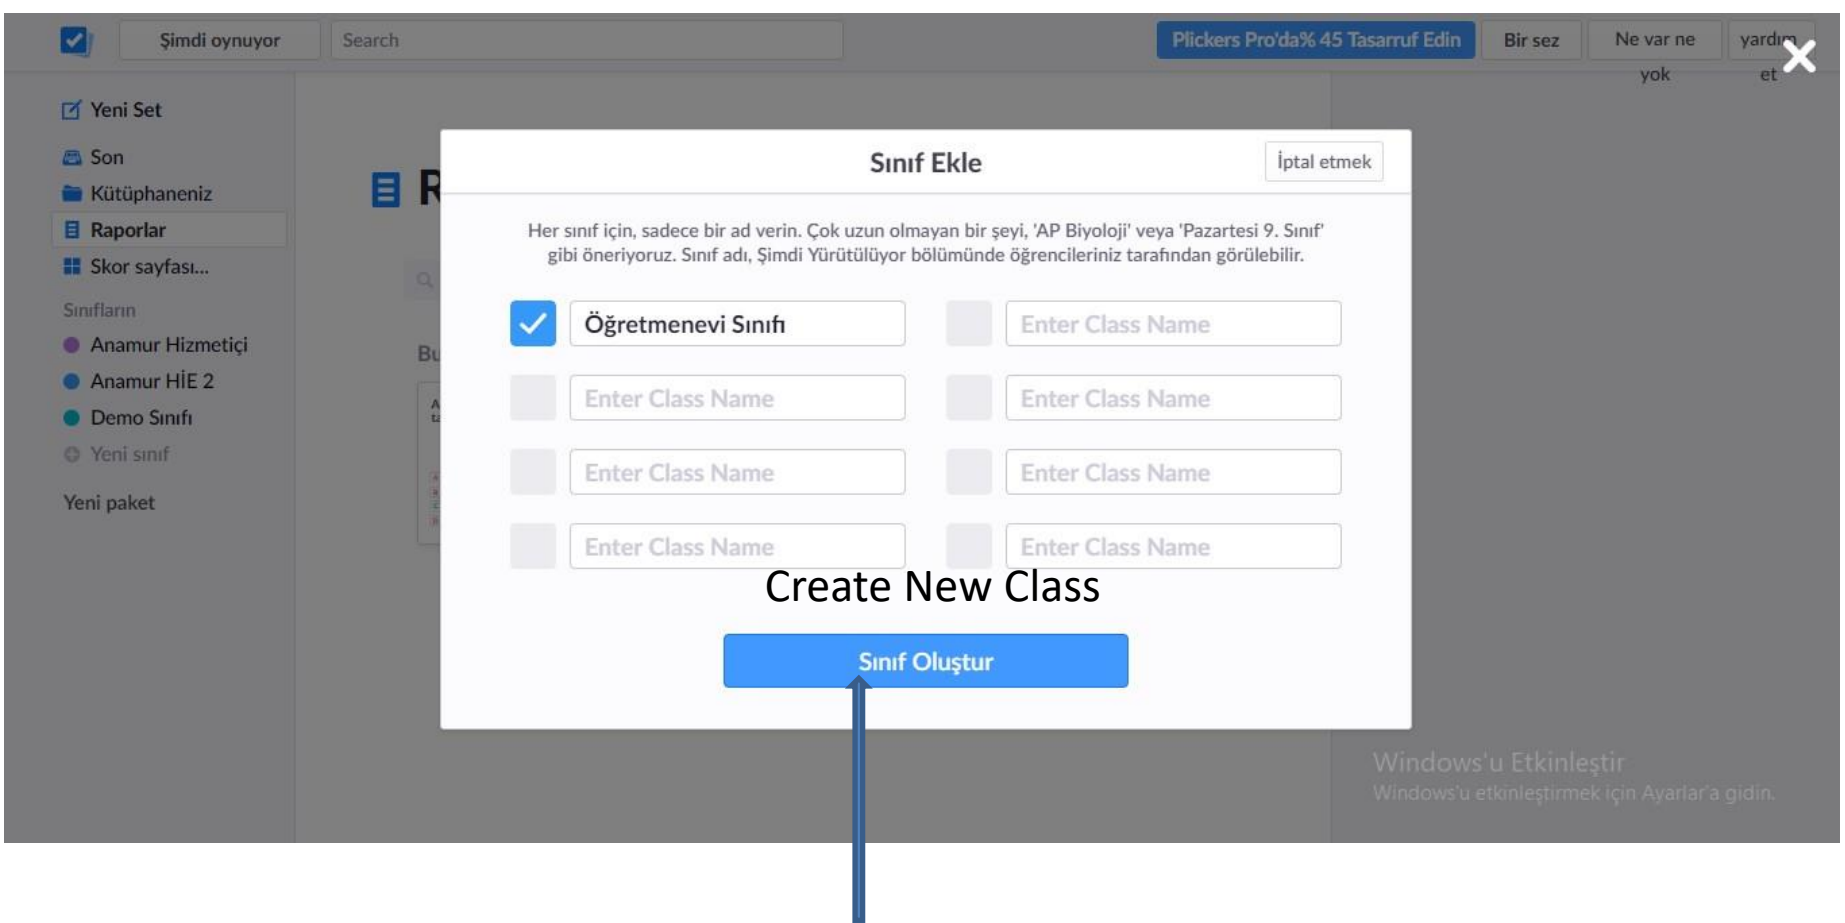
Şimdi oynuyor

Search

Plickers Pro'da% 45 Tasarruf Edin

Bir sez

Ne var ne yok

yardım et

Yeni Set

Son

Kütüphaneniz

Raporlar

Skor sayfası...

Sınıfların

Anamur Hizmetiçi

Anamur HİE 2

Demo Sınıfı

Yeni sınıf

Yeni paket

R

Bu

Sınıf Ekle

İptal etmek

Her sınıf için, sadece bir ad verin. Çok uzun olmayan bir şeyi, 'AP Biyoloji' veya 'Pazartesi 9. Sınıf' gibi öneriyoruz. Sınıf adı, Şimdi Yürütülüyor bölümünde öğrencileriniz tarafından görülebilir.

| Öğretmenevi Sınıfı | Enter Class Name |
|---|---|
| Enter Class Name | Enter Class Name |
| Enter Class Name | Enter Class Name |
| Enter Class Name | Enter Class Name |

Create New Class

Sınıf Oluştur

Windows'u Etkinleştir
Windows'u etkinleştirmek için Ayarlar'a gidin.